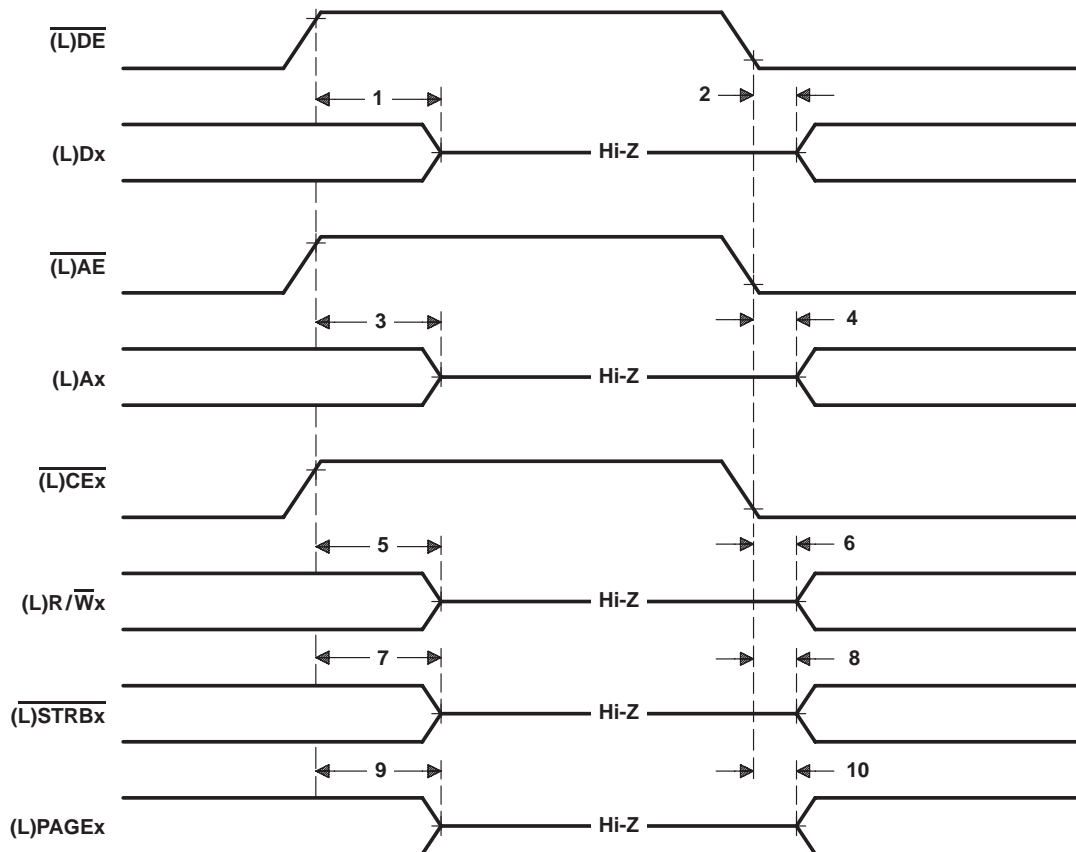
$\overline{\text{(L)DE}}$

1

2

(L)Dx

Hi-Z

$\overline{\text{(L)AE}}$

3

4

(L)Ax

Hi-Z

$\overline{\text{(L)CEx}}$

5

6

(L)R/$\overline{\text{W}}$x

Hi-Z

7

8

$\overline{\text{(L)STRBx}}$

Hi-Z

9

10

(L)PAGEx

Hi-Z